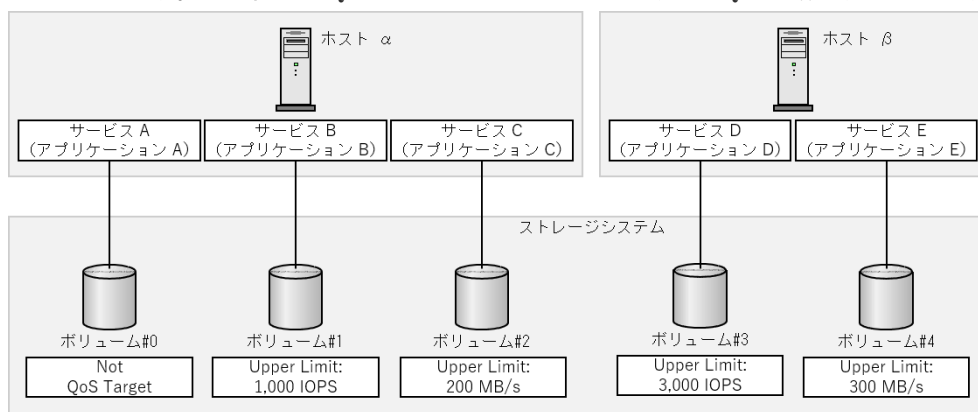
ホスト α

ホスト β

サービス A
（アプリケーション A）

サービス B
（アプリケーション B）

サービス C
（アプリケーション C）

サービス D
（アプリケーション D）

サービス E
（アプリケーション E）

ストレージシステム

ボリューム#0
Not
QoS Target

ボリューム#1
Upper Limit:
1,000 IOPS

ボリューム#2
Upper Limit:
200 MB/s

ボリューム#3
Upper Limit:
3,000 IOPS

ボリューム#4
Upper Limit:
300 MB/s